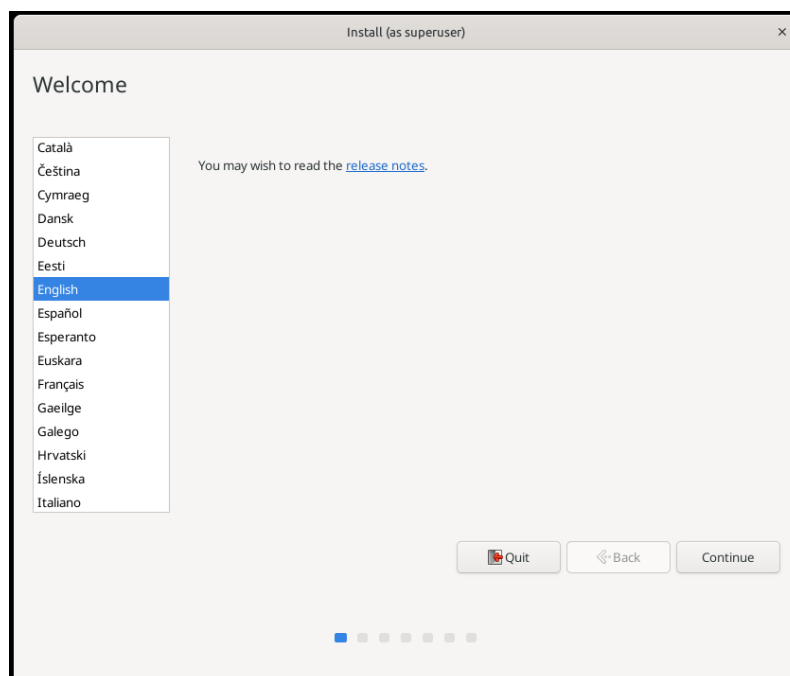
Install (as superuser)

×

Welcome

Català
Čeština
Cymraeg
Dansk
Deutsch
Eesti
English
Español
Esperanto
Euskara
Français
Gaeilge
Galego
Hrvatski
Íslenska
Italiano

You may wish to read the release notes.

Quit

Back

Continue